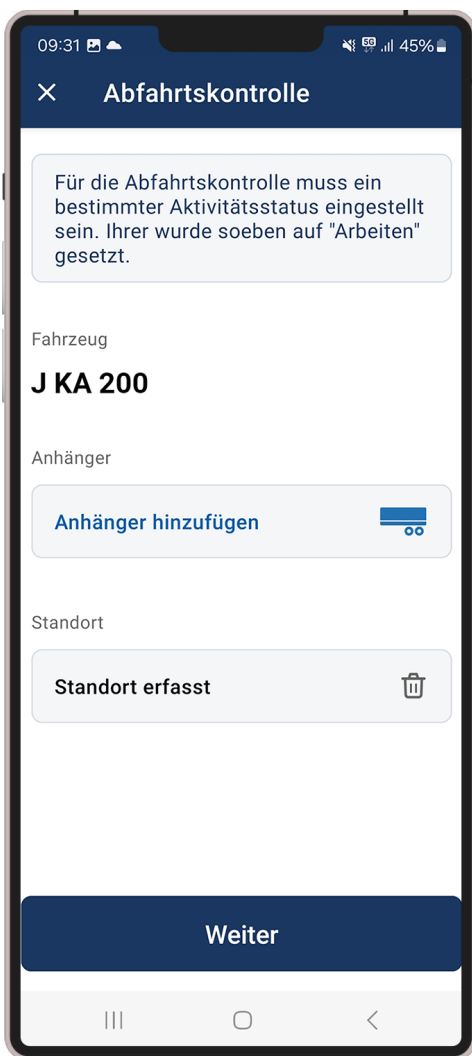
09:31 45%

Abfahrtskontrolle

Für die Abfahrtskontrolle muss ein bestimmter Aktivitätsstatus eingestellt sein. Ihrer wurde soeben auf "Arbeiten" gesetzt.

Fahrzeug

J KA 200

Anhänger

Anhänger hinzufügen

Standort

Standort erfasst

Weiter